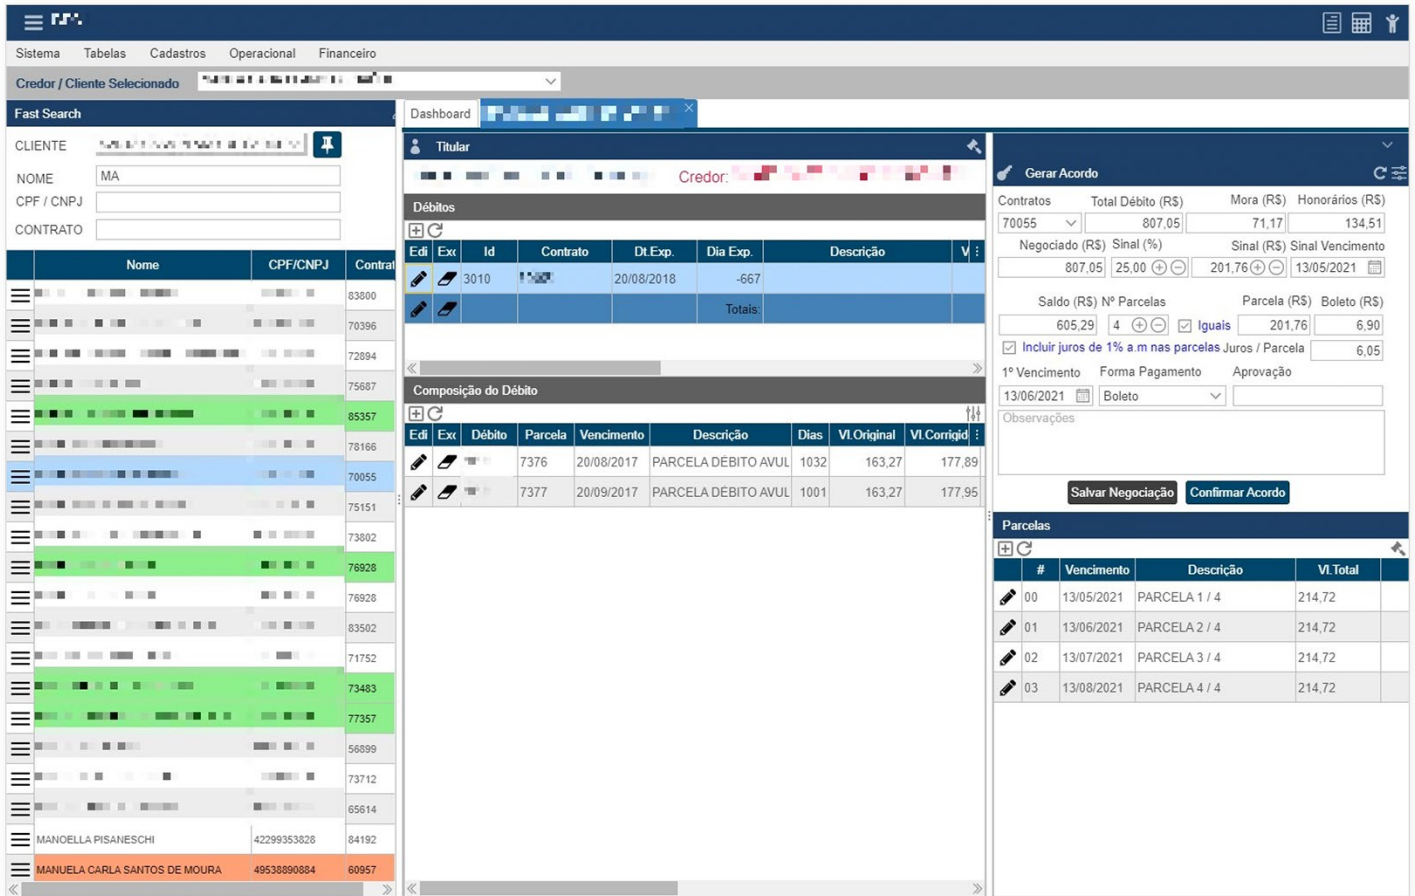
Sistema Tabelas Cadastros Operacional Financeiro

Credor / Cliente Selecionado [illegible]

Fast Search

CLIENTE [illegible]
NOME MA
CPF / CNPJ
CONTRATO

| | Nome | CPF/CNPJ | Contrat |
|---|---|---|---|
| | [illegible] | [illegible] | 83800 |
| | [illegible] | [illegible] | 70396 |
| | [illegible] | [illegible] | 72894 |
| | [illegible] | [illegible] | 75687 |
| | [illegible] | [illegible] | 85357 |
| | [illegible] | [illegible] | 78166 |
| | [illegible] | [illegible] | 70055 |
| | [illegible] | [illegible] | 75151 |
| | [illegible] | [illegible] | 73802 |
| | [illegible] | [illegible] | 76928 |
| | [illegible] | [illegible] | 76928 |
| | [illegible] | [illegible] | 83502 |
| | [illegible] | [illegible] | 71752 |
| | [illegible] | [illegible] | 73483 |
| | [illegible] | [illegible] | 77357 |
| | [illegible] | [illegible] | 56899 |
| | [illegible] | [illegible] | 73712 |
| | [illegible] | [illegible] | 65614 |
| | MANOELLA PISANESCHI | 42299353828 | 84192 |
| | MANUELA CARLA SANTOS DE MOURA | 49538890884 | 60957 |

Dashboard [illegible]

Titular

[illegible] Credor: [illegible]

Débitos

| Edi | Exc | Id | Contrato | Dt.Exp. | Dia Exp. | Descrição | V |
|---|---|---|---|---|---|---|---|
| | | 3010 | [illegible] | 20/08/2018 | -667 | | |
| | | | | | Totais: | | |

Composição do Débito

| Edi | Exc | Débito | Parcela | Vencimento | Descrição | Dias | Vl.Original | Vl.Corrigid |
|---|---|---|---|---|---|---|---|---|
| | | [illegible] | 7376 | 20/08/2017 | PARCELA DEBITO AVUL | 1032 | 163,27 | 177,89 |
| | | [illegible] | 7377 | 20/09/2017 | PARCELA DEBITO AVUL | 1001 | 163,27 | 177,95 |

Gerar Acordo

Contratos 70055
Total Débito (R$) 807,05
Mora (R$) 71,17
Honorários (R$) 134,51
Negociado (R$) 807,05
Sinal (%) 25,00
Sinal (R$) 201,76
Sinal Vencimento 13/05/2021
Saldo (R$) 605,29
Nº Parcelas 4
Iguais
Parcela (R$) 201,76
Boleto (R$) 6,90
Incluir juros de 1% a.m nas parcelas
Juros / Parcela 6,05
1º Vencimento 13/06/2021
Forma Pagamento Boleto
Aprovação
Observações

Salvar Negociação Confirmar Acordo

Parcelas

| | # | Vencimento | Descrição | Vl.Total |
|---|---|---|---|---|
| | 00 | 13/05/2021 | PARCELA 1 / 4 | 214,72 |
| | 01 | 13/06/2021 | PARCELA 2 / 4 | 214,72 |
| | 02 | 13/07/2021 | PARCELA 3 / 4 | 214,72 |
| | 03 | 13/08/2021 | PARCELA 4 / 4 | 214,72 |